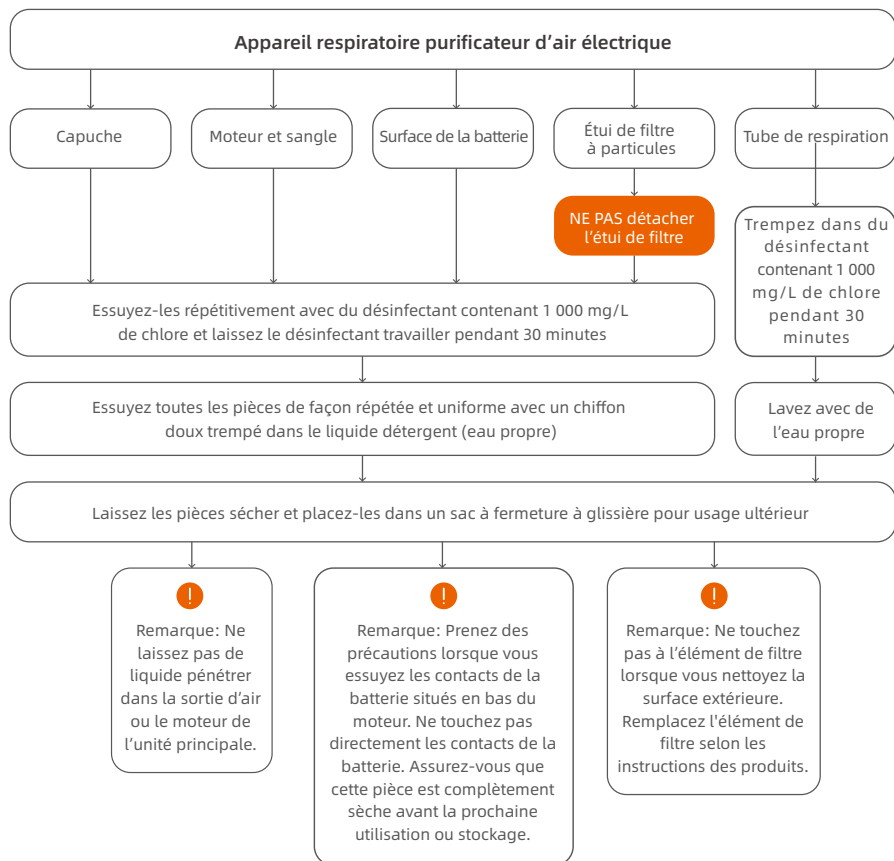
Appareil respiratoire purificateur d’air électrique

Capuche

Moteur et sangle

Surface de la batterie

Étui de filtre à particules

Tube de respiration

NE PAS détacher l’étui de filtre

Trempez dans du désinfectant contenant 1 000 mg/L de chlore pendant 30 minutes

Essuyez-les répétitivement avec du désinfectant contenant 1 000 mg/L de chlore et laissez le désinfectant travailler pendant 30 minutes

Essuyez toutes les pièces de façon répétée et uniforme avec un chiffon doux trempé dans le liquide détergent (eau propre)

Lavez avec de l’eau propre

Laissez les pièces sécher et placez-les dans un sac à fermeture à glissière pour usage ultérieur

!

Remarque: Ne laissez pas de liquide pénétrer dans la sortie d’air ou le moteur de l’unité principale.

!

Remarque: Prenez des précautions lorsque vous essuyez les contacts de la batterie situés en bas du moteur. Ne touchez pas directement les contacts de la batterie. Assurez-vous que cette pièce est complètement sèche avant la prochaine utilisation ou stockage.

!

Remarque: Ne touchez pas à l’élément de filtre lorsque vous nettoyez la surface extérieure. Remplacez l'élément de filtre selon les instructions des produits.